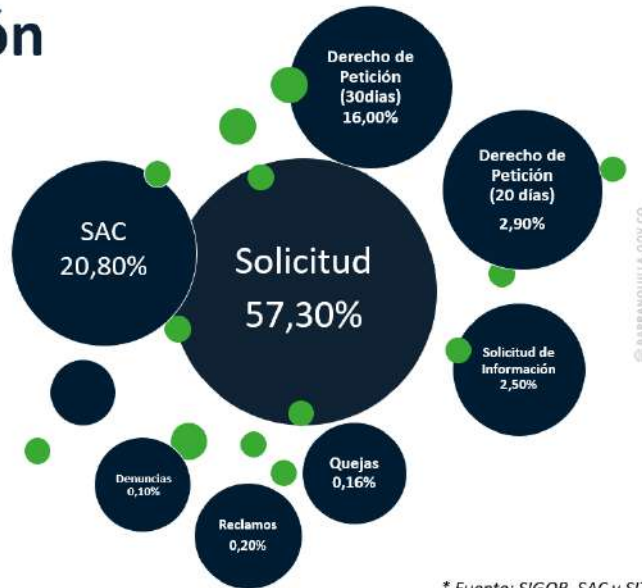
ón

Derecho de Petición (30dias) 16,00%

Derecho de Petición (20 días) 2,90%

SAC 20,80%

Solicitud 57,30%

Solicitud de Información 2,50%

Denuncias 0,10%

Quejas 0,16%

Reclamos 0,20%

© BARRANQUILLA.GOV.CO

* Fuente: SIGOB, SAC y S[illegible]